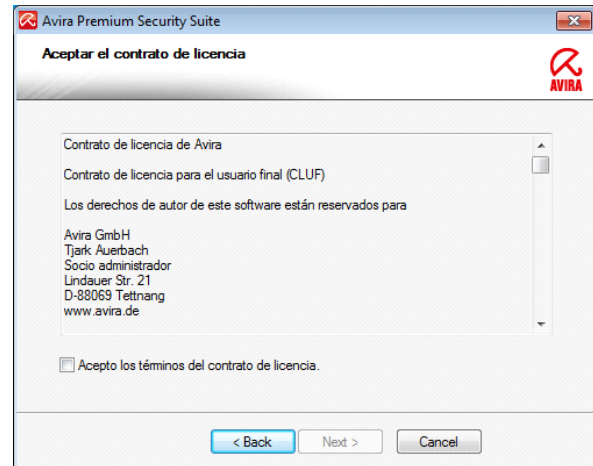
Avira Premium Security Suite

Aceptar el contrato de licencia

AVIRA

Contrato de licencia de Avira

Contrato de licencia para el usuario final (CLUF)

Los derechos de autor de este software están reservados para

Avira GmbH
Tjark Auerbach
Socio administrador
Lindauer Str. 21
D-88069 Tettnang
www.avira.de

Acepto los términos del contrato de licencia.

< Back
Next >
Cancel